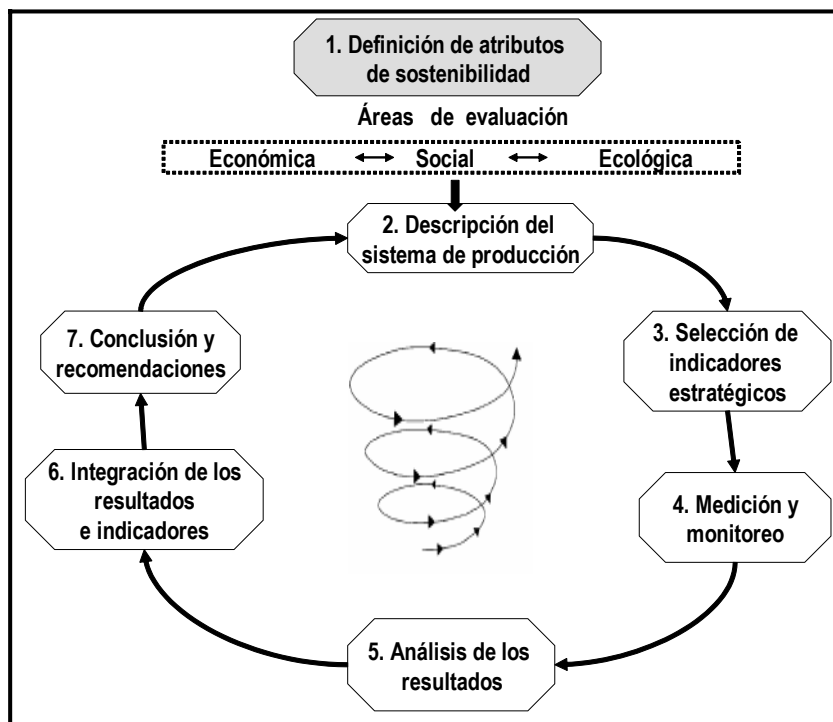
1. Definición de atributos de sostenibilidad

Áreas de evaluación

Económica ⟷ Social ⟷ Ecológica

2. Descripción del sistema de producción

3. Selección de indicadores estratégicos

4. Medición y monitoreo

5. Análisis de los resultados

6. Integración de los resultados e indicadores

7. Conclusión y recomendaciones